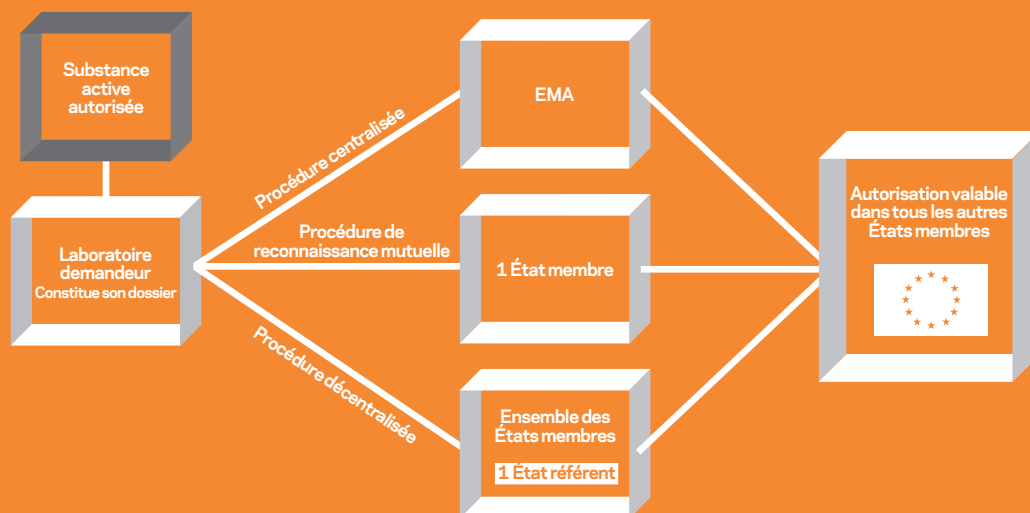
Substance active autorisée

Laboratoire demandeur
Constitue son dossier

Procédure centralisée

Procédure de reconnaissance mutuelle

Procédure décentralisée

EMA

1 État membre

Ensemble des États membres
1 État référent

Autorisation valable dans tous les autres États membres